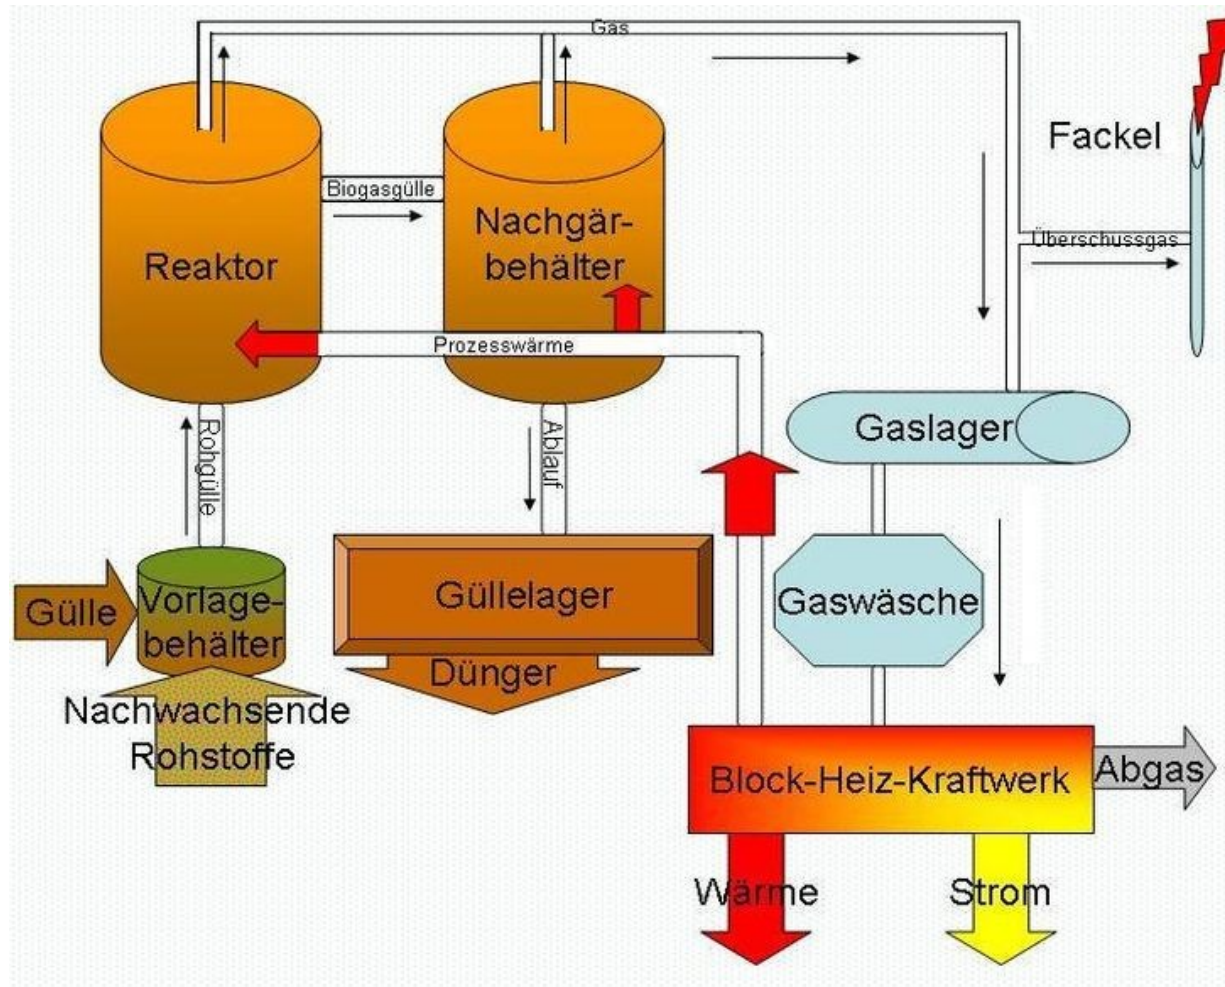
Gas

Fackel

Biogasgülle

Reaktor

Nachgärbehälter

Überschussgas

Prozesswärme

Gaslager

Rohgülle

Ablauf

Gülle

Vorlagebehälter

Güllelager

Dünger

Gaswäsche

Nachwachsende Rohstoffe

Block-Heiz-Kraftwerk

Abgas

Wärme

Strom